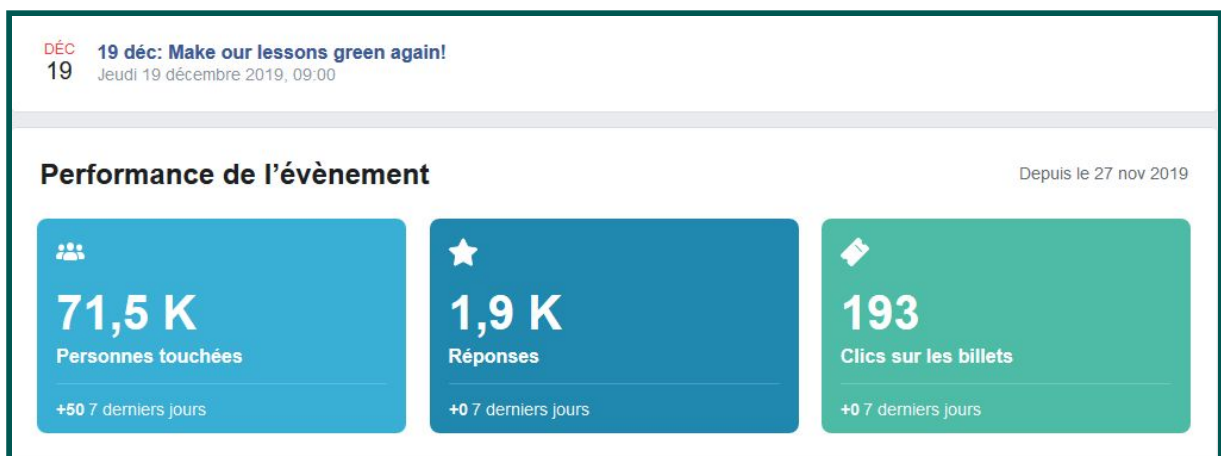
DÉC
19

19 déc: Make our lessons green again!
Jeudi 19 décembre 2019, 09:00

Performance de l’évènement

Depuis le 27 nov 2019

71,5 K
Personnes touchées
+50 7 derniers jours

1,9 K
Réponses
+0 7 derniers jours

193
Clics sur les billets
+0 7 derniers jours